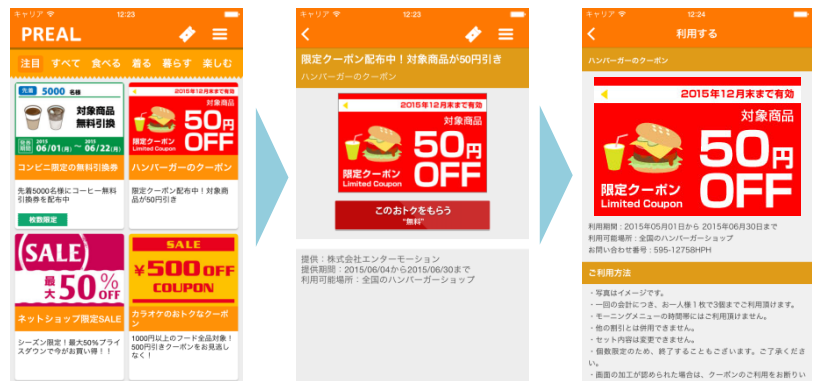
キャリア 12:23

PREAL

注目 すべて 食べる 着る 暮らす 楽しむ

先着 5000 名様

対象商品 無料引換

引換期間 2015 06/01(月) ~ 2015 06/22(月)

コンビニ限定の無料引換券

先着5000名様にコーヒー無料引換券を配布中

枚数限定

2015年12月末まで有効

対象商品

50円 OFF

限定クーポン Limited Coupon

ハンバーガーのクーポン

限定クーポン配布中！対象商品が50円引き

SALE

最大50%OFF

ネットショップ限定SALE

シーズン限定！最大50%プライスダウンで今がお買い得！！

SALE

¥500 OFF COUPON

カラオケのおトクなクーポン

1000円以上のフード全品対象！500円引きクーポンをお見逃しなく！

キャリア 12:23

限定クーポン配布中！対象商品が50円引き

ハンバーガーのクーポン

2015年12月末まで有効

対象商品

50円 OFF

限定クーポン Limited Coupon

このおトクをもらう "無料"

提供：株式会社エンターモーション
提供期間：2015/06/04から2015/06/30まで
利用可能場所：全国のハンバーガーショップ

キャリア 12:24

利用する

ハンバーガーのクーポン

2015年12月末まで有効

対象商品

50円 OFF

限定クーポン Limited Coupon

利用期間：2015年05月01日から 2015年06月30日まで
利用可能場所：全国のハンバーガーショップ
お問い合わせ番号：595-12758HPH

ご利用方法

・写真はイメージです。
・一回の会計につき、お一人様1枚で3個までご利用頂けます。
・モーニングメニューの時間帯にはご利用頂けません。
・他の割引とは併用できません。
・セット内容は変更できません。
・個数限定のため、終了することもございます。ご了承ください。
・画面の加工が認められた場合は、クーポンのご利用をお断り